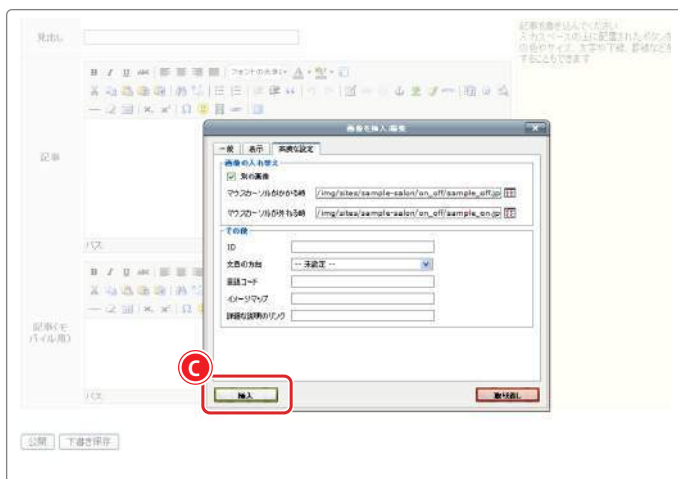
見出し

記事を書き込んでください
入力スペースの上に配置されたボタンを
の色やサイズ、太字や下線、斜線など
することもできます

フォントの大きさ

記事

画像を挿入/編集

一般 表示 高度な設定

画像の入れ替え

別の画像

マウスカーソルがかかる時 /img/sites/sample-salon/on_off/sample_off.jp

マウスカーソルが外れる時 /img/sites/sample-salon/on_off/sample_on.jp

その他

ID

文書の方向 -- 未設定 --

言語コード

イメージマップ

詳細な説明のリンク

パス

記事(モバイル用)

C

挿入

取り消し

パス

公開 下書き保存